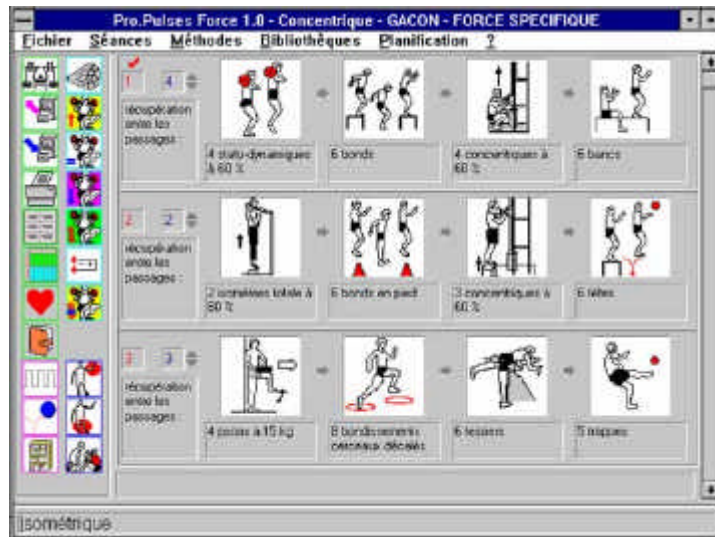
Pro.Pulses Force 1.0 - Concentrique - GACON - FORCE SPECIFIQUE

Fichier Séances Méthodes Bibliothèques Planification ?

1 4

récupération entre les passages :

4 statu-dynamiques à 60 %

6 bonds

4 concentriques à 60 %

6 bancs

2 2

récupération entre les passages :

2 isométries totale à 60 %

6 bonds en pied

3 concentriques à 60 %

6 tirées

3 3

récupération entre les passages :

4 poses à 15 kg

8 bonds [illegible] cerceaux décalés

6 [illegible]

5 frappes

Isométrique